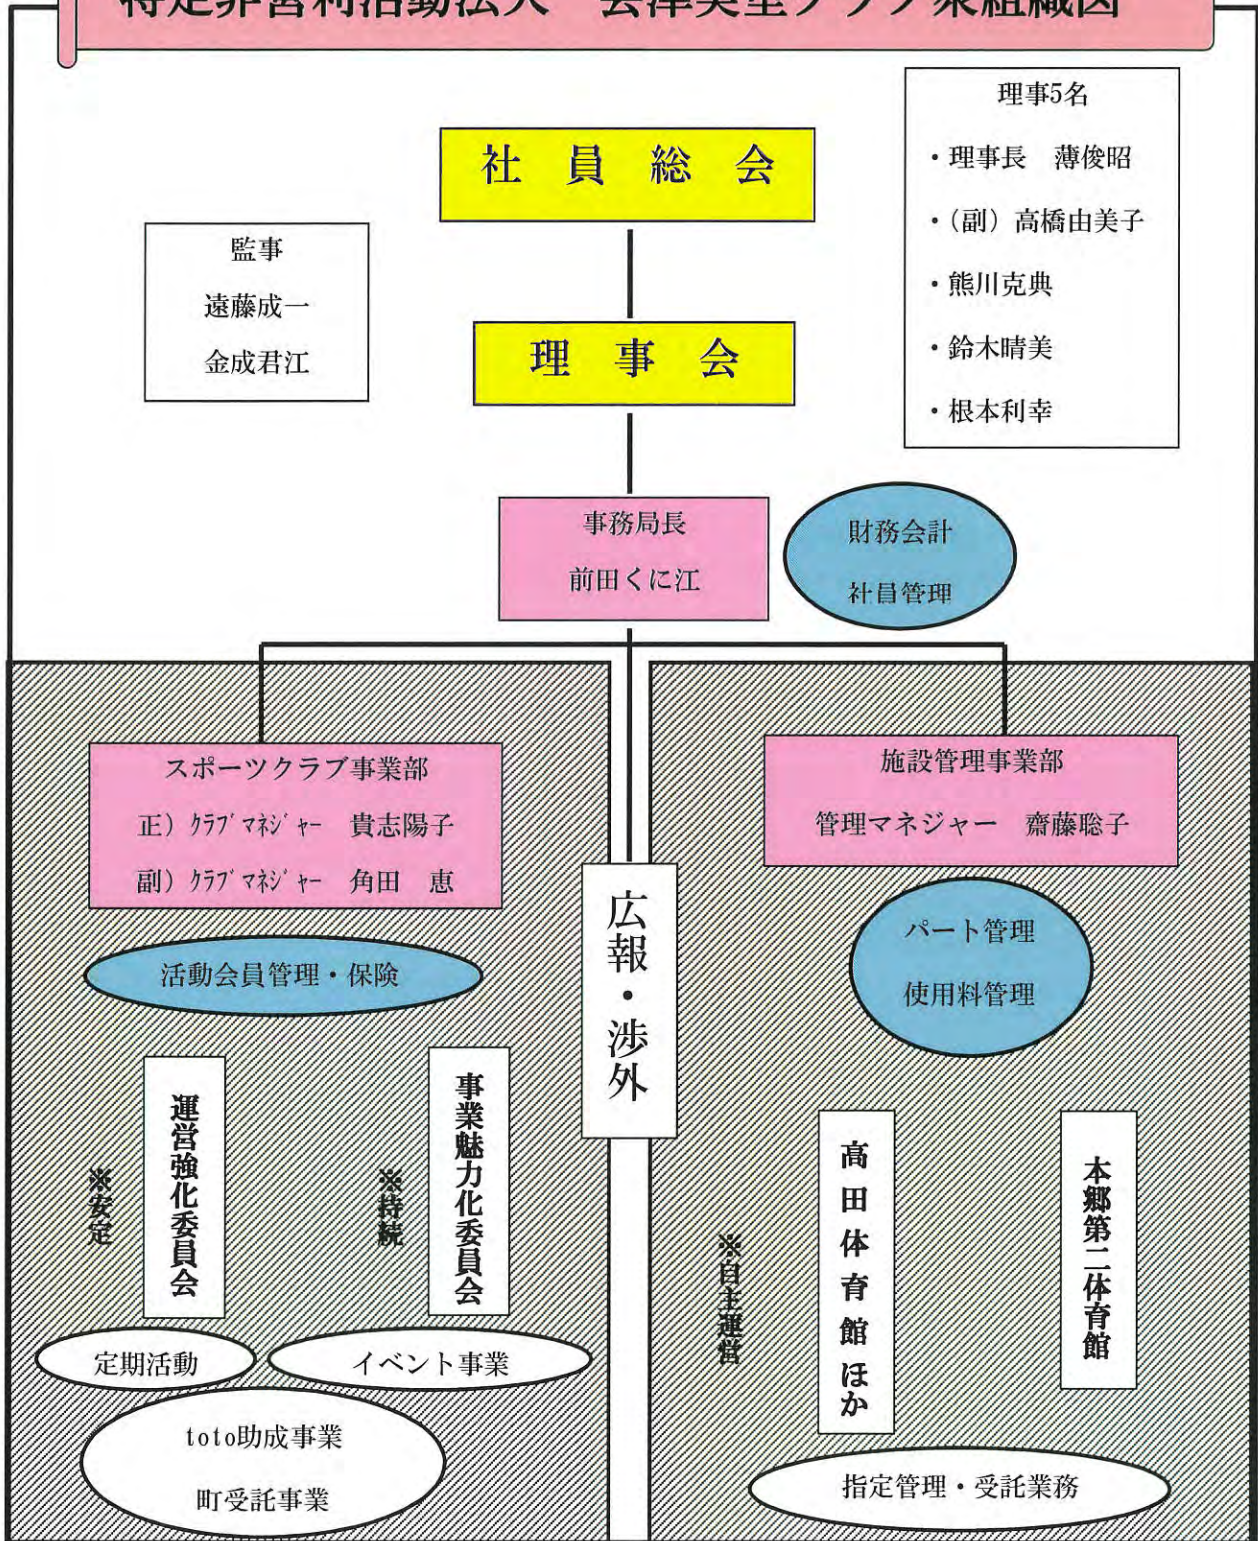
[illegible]

社　員　総　会

理　事　会

監事

遠藤成一

金成君江

理事5名

・理事長　薄俊昭

・（副）高橋由美子

・熊川克典

・鈴木晴美

・根本利幸

事務局長

前田くに江

財務会計

社員管理

スポーツクラブ事業部

正）ｸﾗﾌﾞﾏﾈｼﾞｬｰ　貴志陽子

副）ｸﾗﾌﾞﾏﾈｼﾞｬｰ　角田　恵

活動会員管理・保険

※安定

運営強化委員会

※持続

事業魅力化委員会

定期活動

イベント事業

toto助成事業

町受託事業

広報・渉外

施設管理事業部

管理マネジャー　齋藤聡子

パート管理

使用料管理

※自主運営

高田体育館ほか

本郷第二体育館

指定管理・受託業務